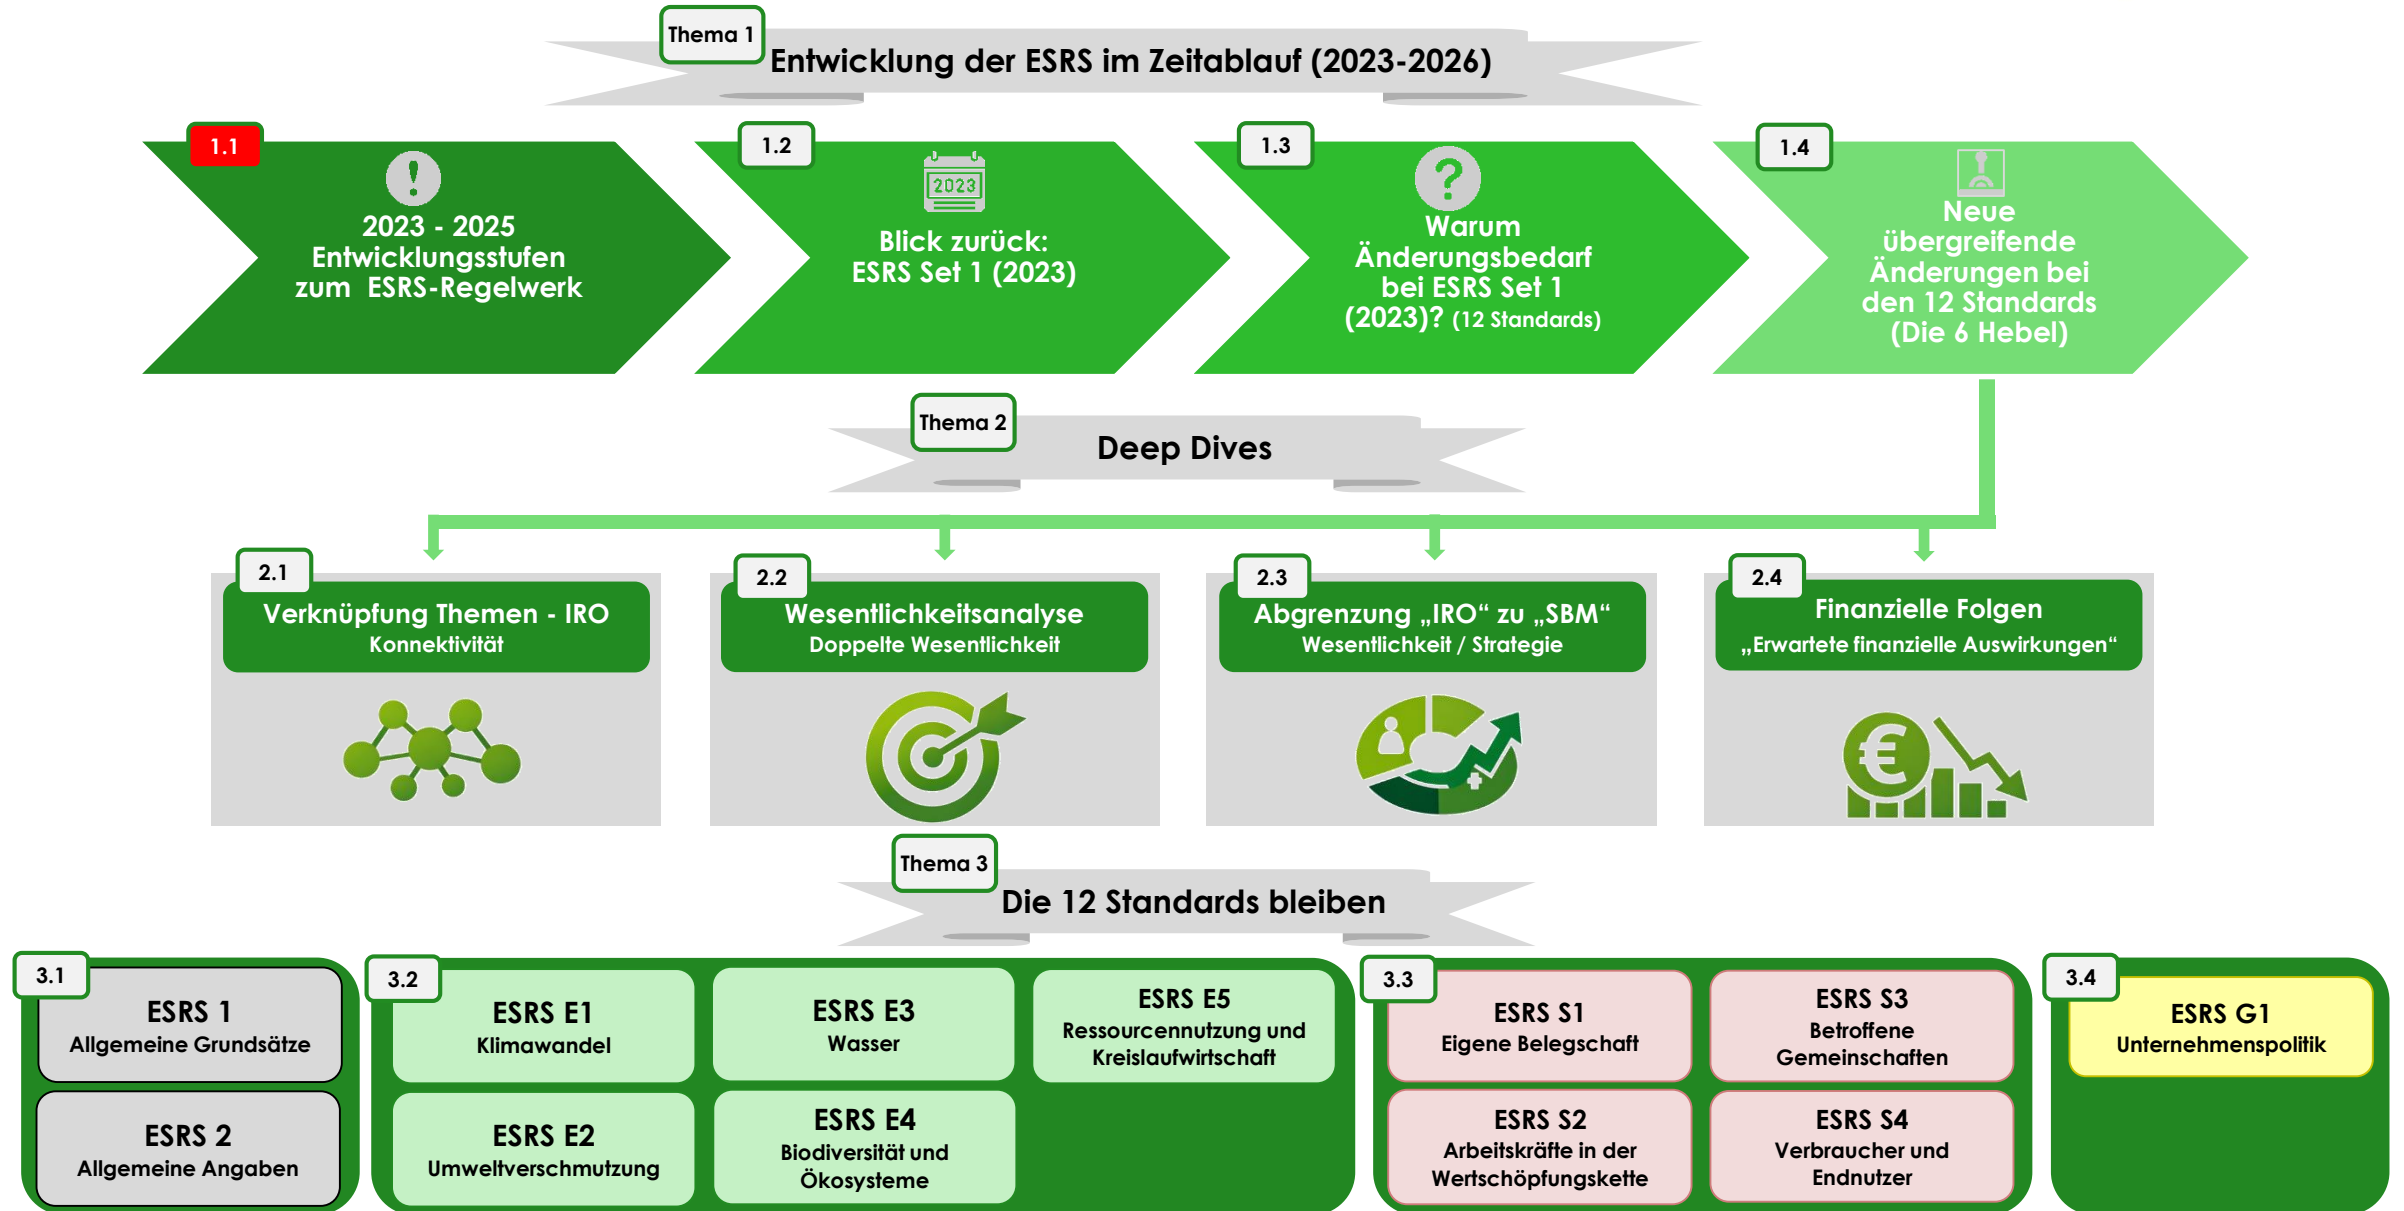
Thema 1
Entwicklung der ESRS im Zeitablauf (2023-2026)

1.1
2023 - 2025
Entwicklungsstufen zum ESRS-Regelwerk

1.2
2023
Blick zurück: ESRS Set 1 (2023)

1.3
Warum Änderungsbedarf bei ESRS Set 1 (2023)? (12 Standards)

1.4
Neue übergreifende Änderungen bei den 12 Standards (Die 6 Hebel)

Thema 2
Deep Dives

2.1
Verknüpfung Themen - IRO
Konnektivität

2.2
Wesentlichkeitsanalyse
Doppelte Wesentlichkeit

2.3
Abgrenzung „IRO“ zu „SBM“
Wesentlichkeit / Strategie

2.4
Finanzielle Folgen
„Erwartete finanzielle Auswirkungen“

Thema 3
Die 12 Standards bleiben

3.1
ESRS 1
Allgemeine Grundsätze
ESRS 2
Allgemeine Angaben

3.2
ESRS E1
Klimawandel
ESRS E3
Wasser
ESRS E5
Ressourcennutzung und Kreislaufwirtschaft
ESRS E2
Umweltverschmutzung
ESRS E4
Biodiversität und Ökosysteme

3.3
ESRS S1
Eigene Belegschaft
ESRS S3
Betroffene Gemeinschaften
ESRS S2
Arbeitskräfte in der Wertschöpfungskette
ESRS S4
Verbraucher und Endnutzer

3.4
ESRS G1
Unternehmenspolitik